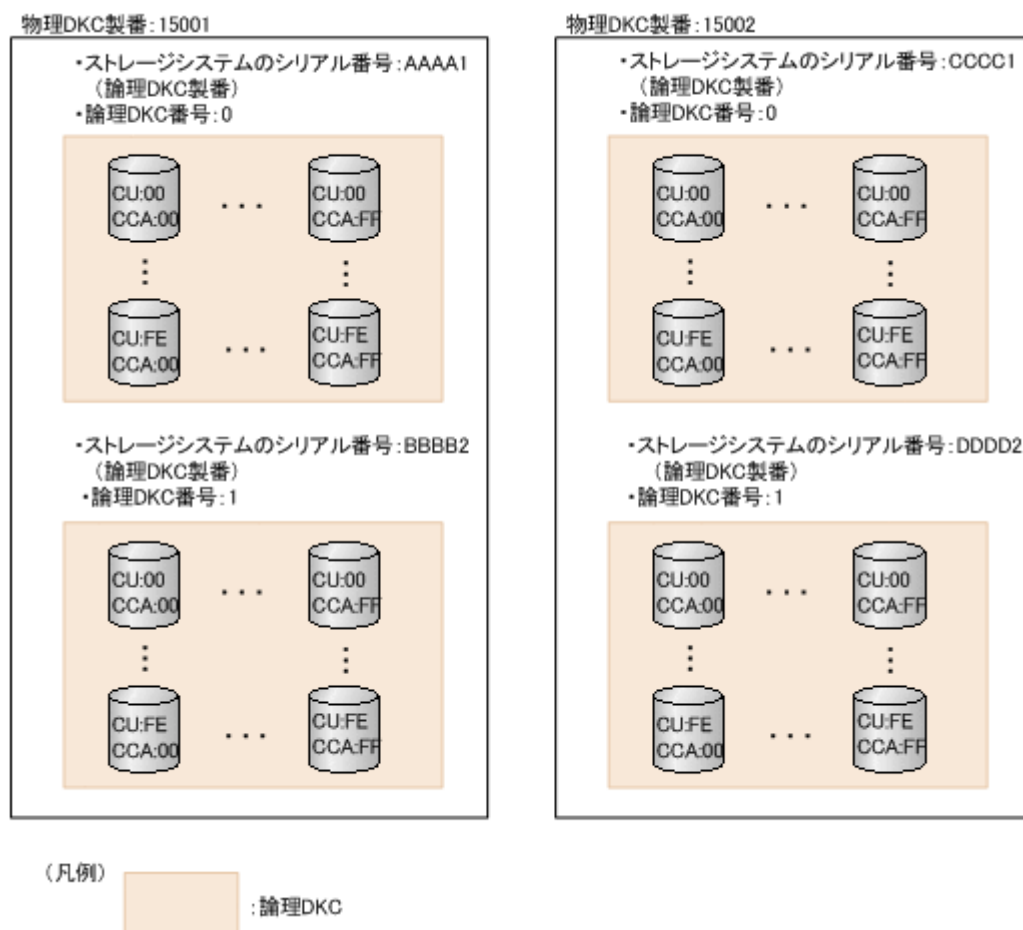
物理DKC製番：15001

・ストレージシステムのシリアル番号：AAAA1（論理DKC製番）
・論理DKC番号：0

CU:00 CCA:00 ・・・ CU:00 CCA:FF
⋮ ⋮
CU:FE CCA:00 ・・・ CU:FE CCA:FF

・ストレージシステムのシリアル番号：BBBB2（論理DKC製番）
・論理DKC番号：1

CU:00 CCA:00 ・・・ CU:00 CCA:FF
⋮ ⋮
CU:FE CCA:00 ・・・ CU:FE CCA:FF

物理DKC製番：15002

・ストレージシステムのシリアル番号：CCCC1（論理DKC製番）
・論理DKC番号：0

CU:00 CCA:00 ・・・ CU:00 CCA:FF
⋮ ⋮
CU:FE CCA:00 ・・・ CU:FE CCA:FF

・ストレージシステムのシリアル番号：DDDD2（論理DKC製番）
・論理DKC番号：1

CU:00 CCA:00 ・・・ CU:00 CCA:FF
⋮ ⋮
CU:FE CCA:00 ・・・ CU:FE CCA:FF

（凡例）
：論理DKC